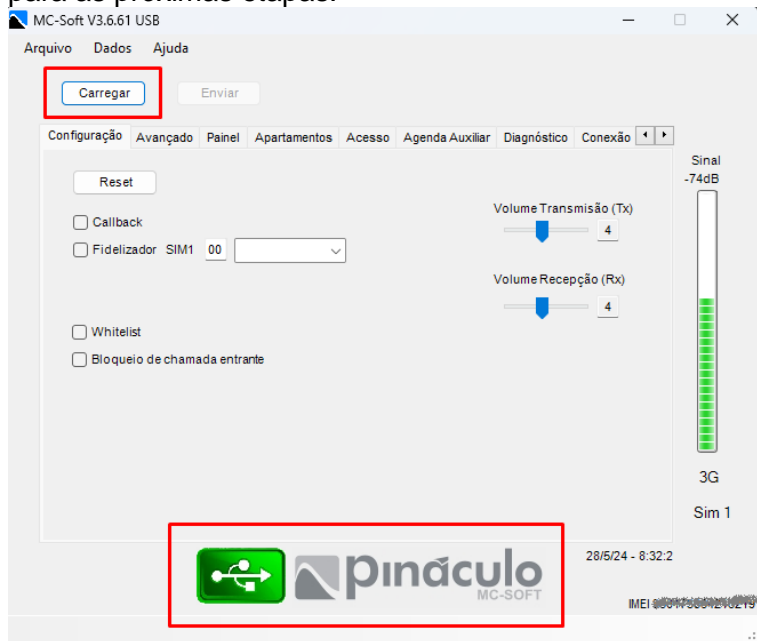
para as próximas etapas.

MC-Soft V3.6.61 USB

Arquivo Dados Ajuda

Carregar Enviar

Configuração Avançado Painel Apartamentos Acesso Agenda Auxiliar Diagnóstico Conexão

Reset

Callback

Fidelizador SIM1 00

Whitelist

Bloqueio de chamada entrante

Volume Transmisão (Tx)

4

Volume Recepção (Rx)

4

Sinal
-74dB

3G

Sim 1

28/5/24 - 8:32:2

pináculo
MC-SOFT

IMEI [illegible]